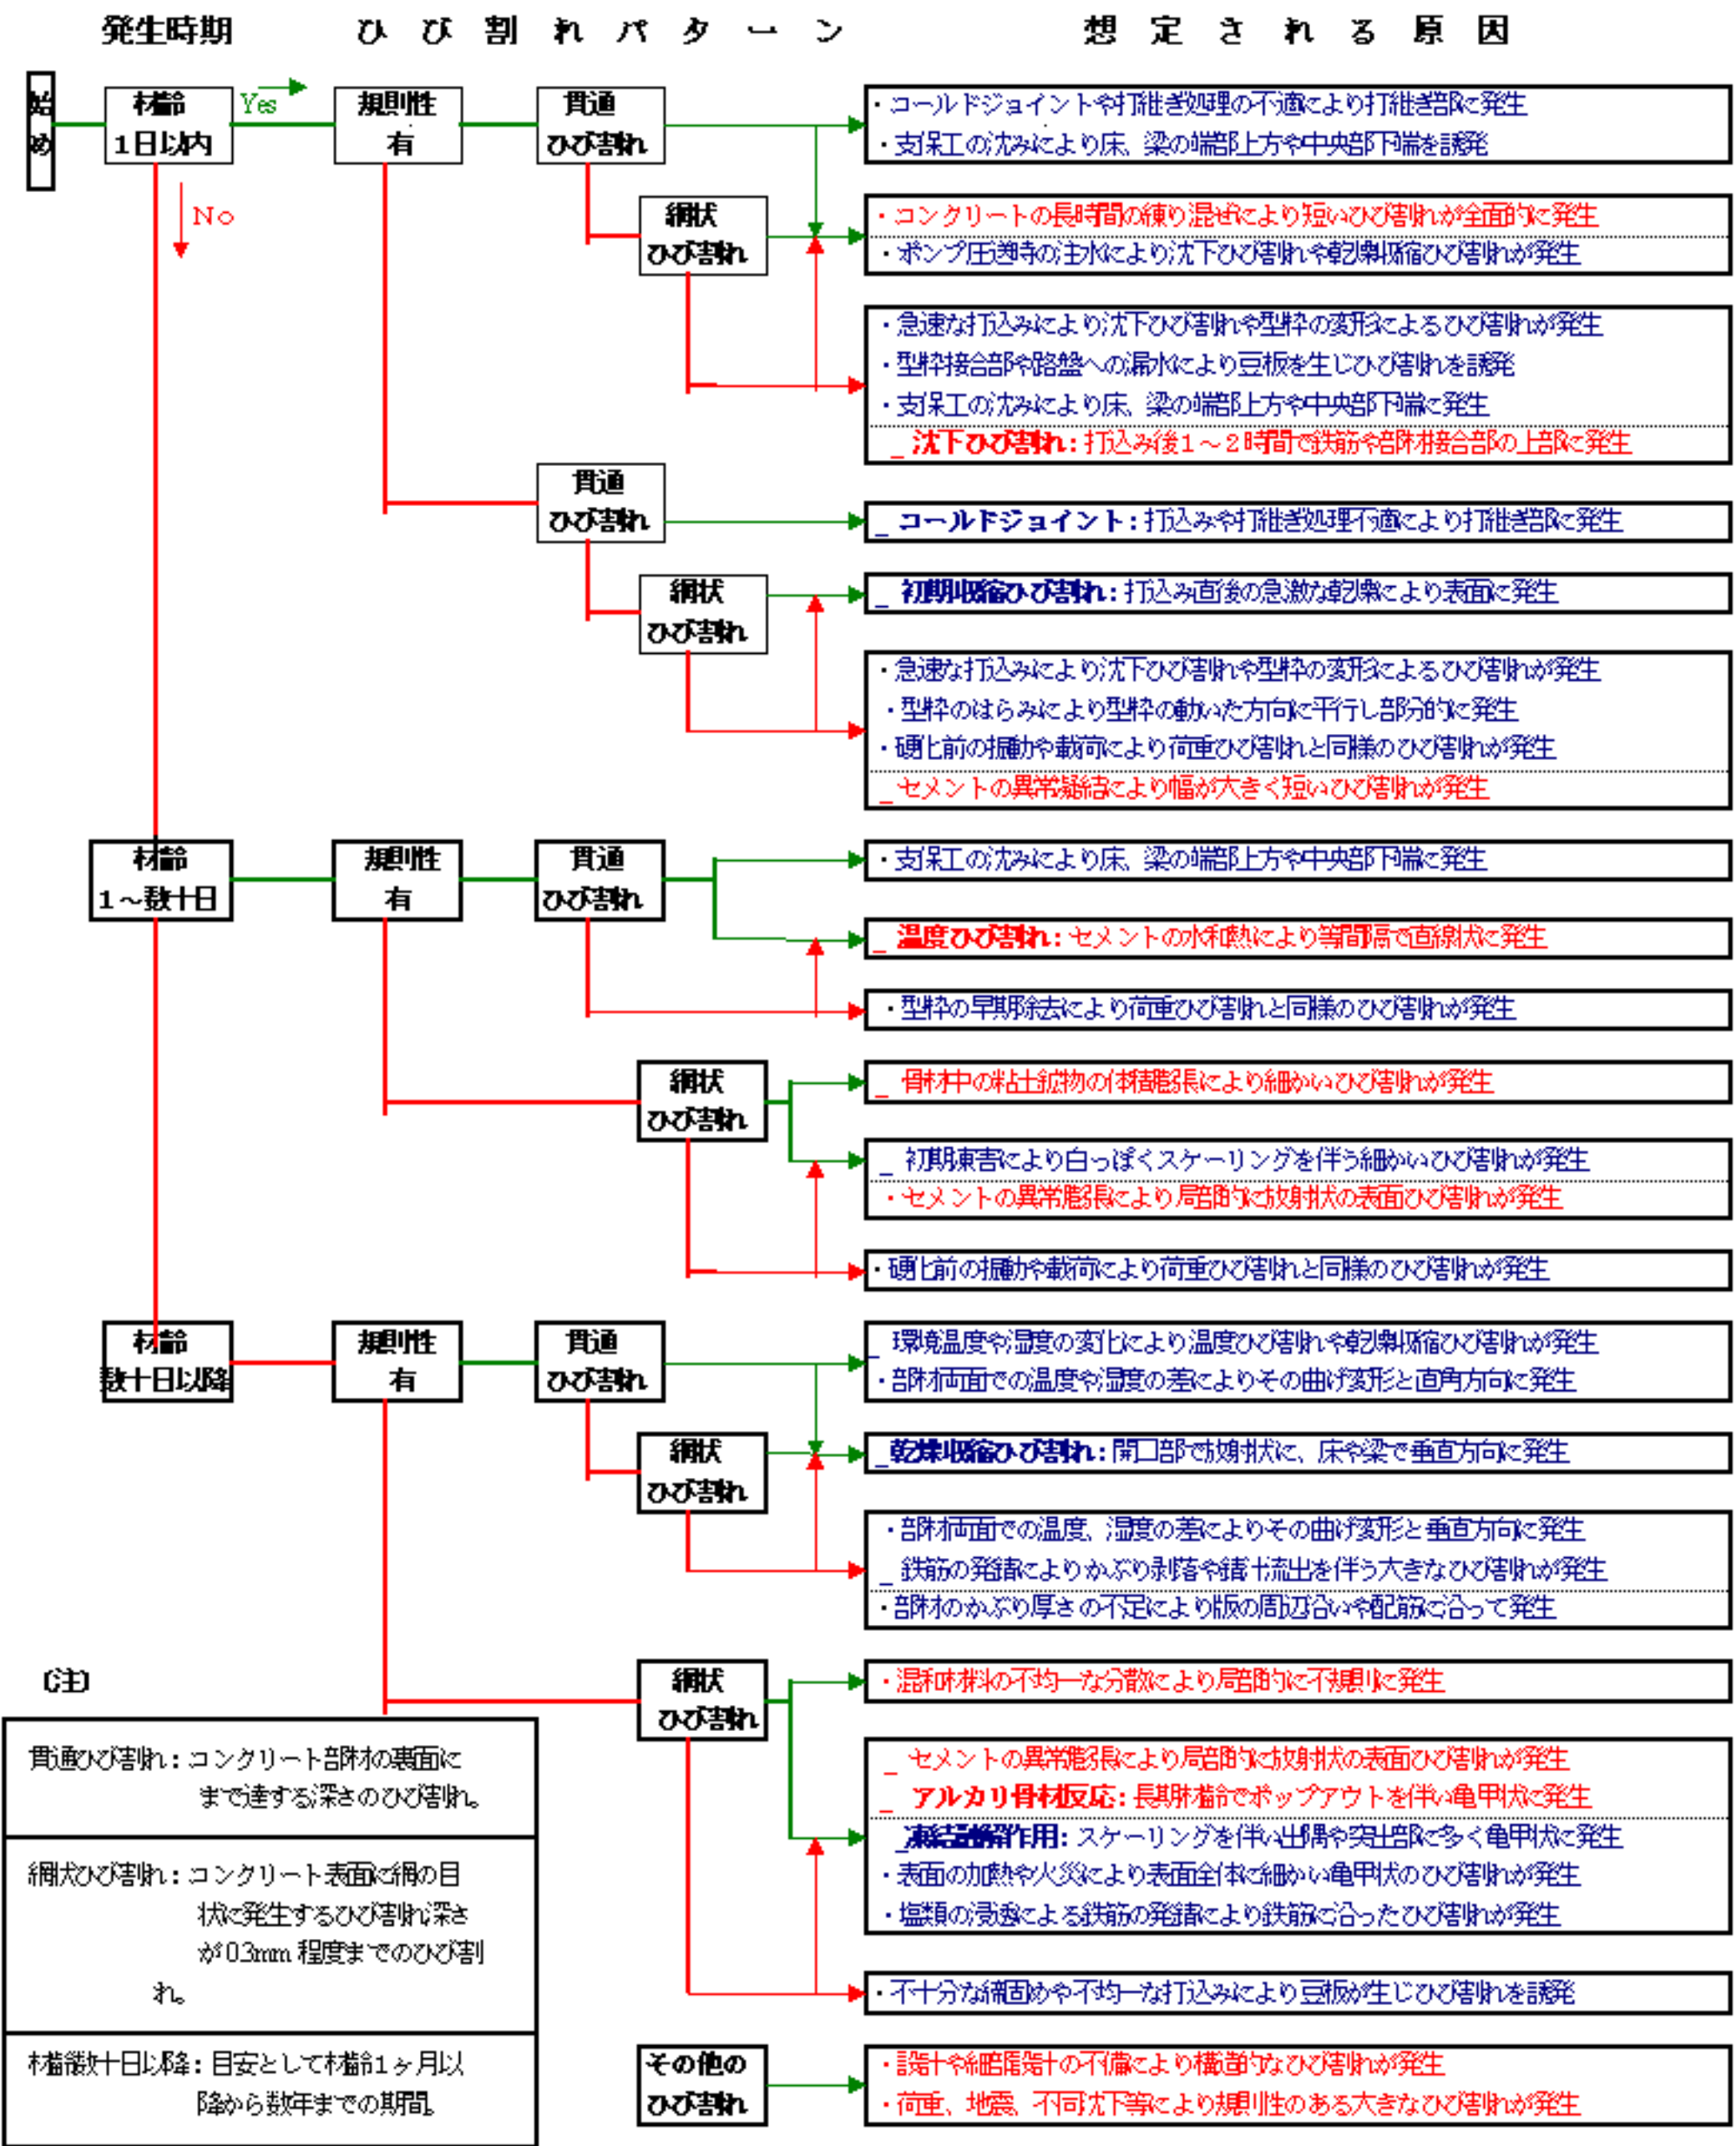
発生時期　ひび割れパターン　想定される原因

始め

材齢 1日以内

Yes

No

規則性 有

貫通 ひび割れ

網状 ひび割れ

・コールドジョイントや打継ぎ処理の不適により打継ぎ部に発生
・支保工の沈みにより床、梁の端部上方や中央部下端を誘発

・コンクリートの長時間の練り混ぜにより短いひび割れが全面的に発生
・ポンプ圧送時の注水により沈下ひび割れや乾燥収縮ひび割れが発生

・急速な打込みにより沈下ひび割れや型枠の変形によるひび割れが発生
・型枠接合部や路盤への漏水により豆板を生じひび割れを誘発
・支保工の沈みにより床、梁の端部上方や中央部下端に発生
_ 沈下ひび割れ：打込み後1～2時間で鉄筋や部材接合部の上部に発生

貫通 ひび割れ

_ コールドジョイント：打込みや打継ぎ処理不適により打継ぎ部に発生

網状 ひび割れ

_ 初期収縮ひび割れ：打込み直後の急激な乾燥により表面に発生

・急速な打込みにより沈下ひび割れや型枠の変形によるひび割れが発生
・型枠のはらみにより型枠の動いた方向に平行し部分的に発生
・硬化前の振動や載荷により荷重ひび割れと同様のひび割れが発生
_ セメントの異常凝結により幅が大きく短いひび割れが発生

材齢 1～数十日

規則性 有

貫通 ひび割れ

・支保工の沈みにより床、梁の端部上方や中央部下端に発生

_ 温度ひび割れ：セメントの水和熱により等間隔で直線状に発生

・型枠の早期除去により荷重ひび割れと同様のひび割れが発生

網状 ひび割れ

_ 骨材中の粘土鉱物の体積膨張により細かいひび割れが発生

_ 初期凍害により白っぽくスケーリングを伴う細かいひび割れが発生
・セメントの異常膨張により局部的に放射状の表面ひび割れが発生

・硬化前の振動や載荷により荷重ひび割れと同様のひび割れが発生

材齢 数十日以降

規則性 有

貫通 ひび割れ

_ 環境温度や湿度の変化により温度ひび割れや乾燥収縮ひび割れが発生
・部材両面での温度や湿度の差によりその曲げ変形と直角方向に発生

網状 ひび割れ

_ 乾燥収縮ひび割れ：開口部で放射状に、床や梁で垂直方向に発生

・部材両面での温度、湿度の差によりその曲げ変形と垂直方向に発生
_ 鉄筋の発錆によりかぶり剥落や錆汁流出を伴う大きなひび割れが発生
・部材のかぶり厚さの不足により版の周辺沿いや配筋に沿って発生

網状 ひび割れ

・混和材料の不均一な分散により局部的に不規則に発生

_ セメントの異常膨張により局部的に放射状の表面ひび割れが発生
_ アルカリ骨材反応：長期材齢でポップアウトを伴い亀甲状に発生
_ 凍結融解作用：スケーリングを伴い出隅や突出部に多く亀甲状に発生
・表面の加熱や火災により表面全体に細かい亀甲状のひび割れが発生
・塩類の浸透による鉄筋の発錆により鉄筋に沿ったひび割れが発生

・不十分な締固めや不均一な打込みにより豆板が生じひび割れを誘発

その他の ひび割れ

・設計や細部設計の不備により構造的なひび割れが発生
・荷重、地震、不同沈下等により規則性のある大きなひび割れが発生

(注)

貫通ひび割れ：コンクリート部材の裏面にまで達する深さのひび割れ。

網状ひび割れ：コンクリート表面に網の目状に発生するひび割れ深さが0.3mm 程度までのひび割れ。

材齢数十日以降：目安として材齢1ヶ月以降から数年までの期間